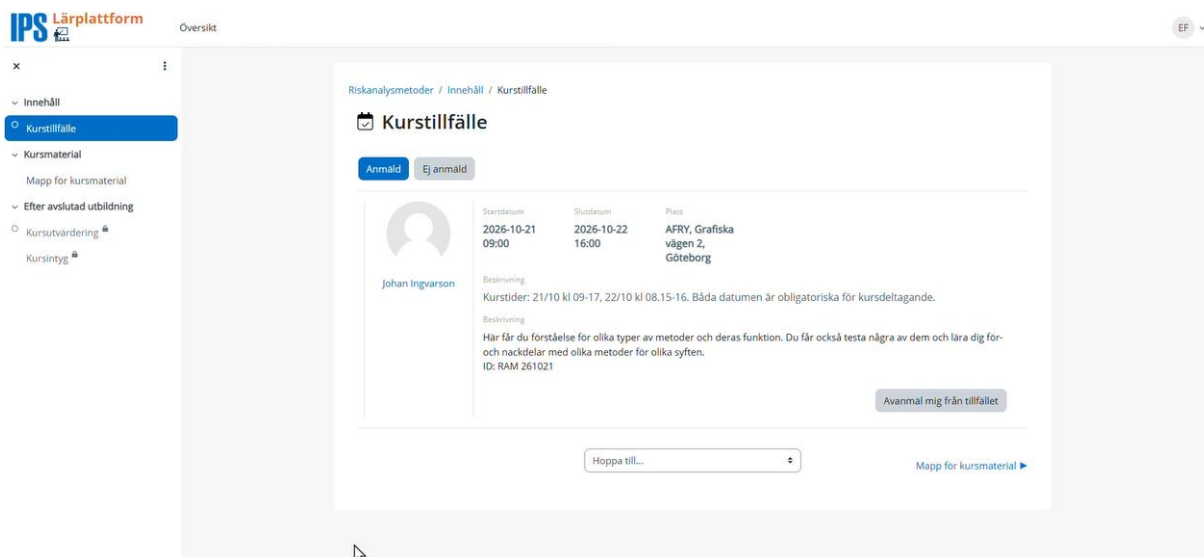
IPS Lärplattform

Översikt

EF

×

Innehåll

Kurstillfälle

Kursmaterial

Mapp för kursmaterial

Efter avslutad utbildning

Kursutvärdering

Kursintyg

Riskanalysmetoder / Innehåll / Kurstillfälle

Kurstillfälle

Anmäld

Ej anmäld

Johan Ingvarson

Startdatum
2026-10-21 09:00

Slutdatum
2026-10-22 16:00

Plats
AFRY, Grafiska vägen 2, Göteborg

Beskrivning
Kurstider: 21/10 kl 09-17, 22/10 kl 08.15-16. Båda datumen är obligatoriska för kursdeltagande.

Beskrivning
Här får du förståelse för olika typer av metoder och deras funktion. Du får också testa några av dem och lära dig för- och nackdelar med olika metoder för olika syften.
ID: RAM 261021

Avanmäl mig från tillfället

Hoppa till...

Mapp för kursmaterial ►